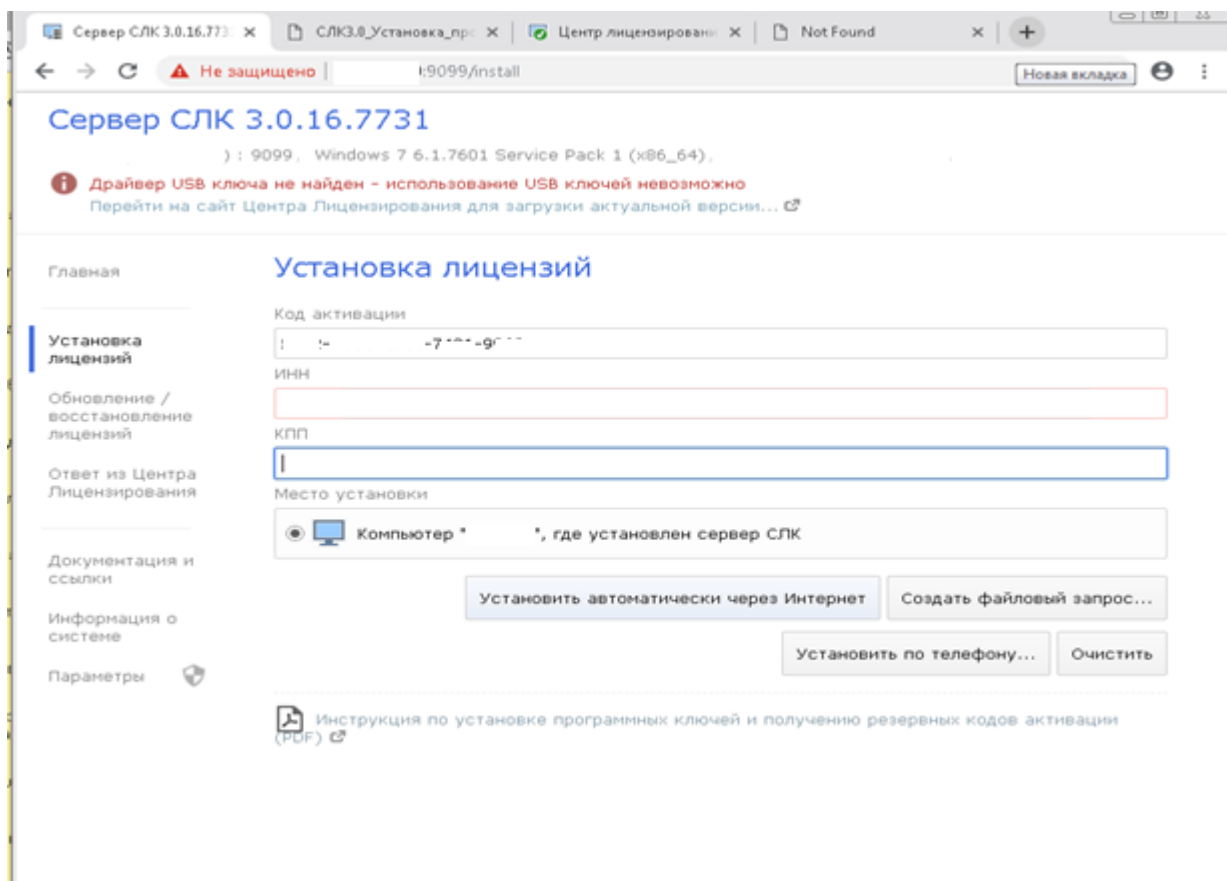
Сервер СЛК 3.0.16.773 ×
СЛК3.0_Установка_пр ×
Центр лицензировани ×
Not Found ×

Не защищено | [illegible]:9099/install
Новая вкладка

Сервер СЛК 3.0.16.7731
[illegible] ) : 9099, Windows 7 6.1.7601 Service Pack 1 (x86_64),
Драйвер USB ключа не найден - использование USB ключей невозможно
Перейти на сайт Центра Лицензирования для загрузки актуальной версии...

Главная

Установка лицензий

Обновление / восстановление лицензий

Ответ из Центра Лицензирования

Документация и ссылки

Информация о системе

Параметры

Установка лицензий

Код активации
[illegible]-7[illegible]-9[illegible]

ИНН

КПП

Место установки
Компьютер "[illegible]", где установлен сервер СЛК

Установить автоматически через Интернет
Создать файловый запрос...
Установить по телефону...
Очистить

Инструкция по установке программных ключей и получению резервных кодов активации (PDF)